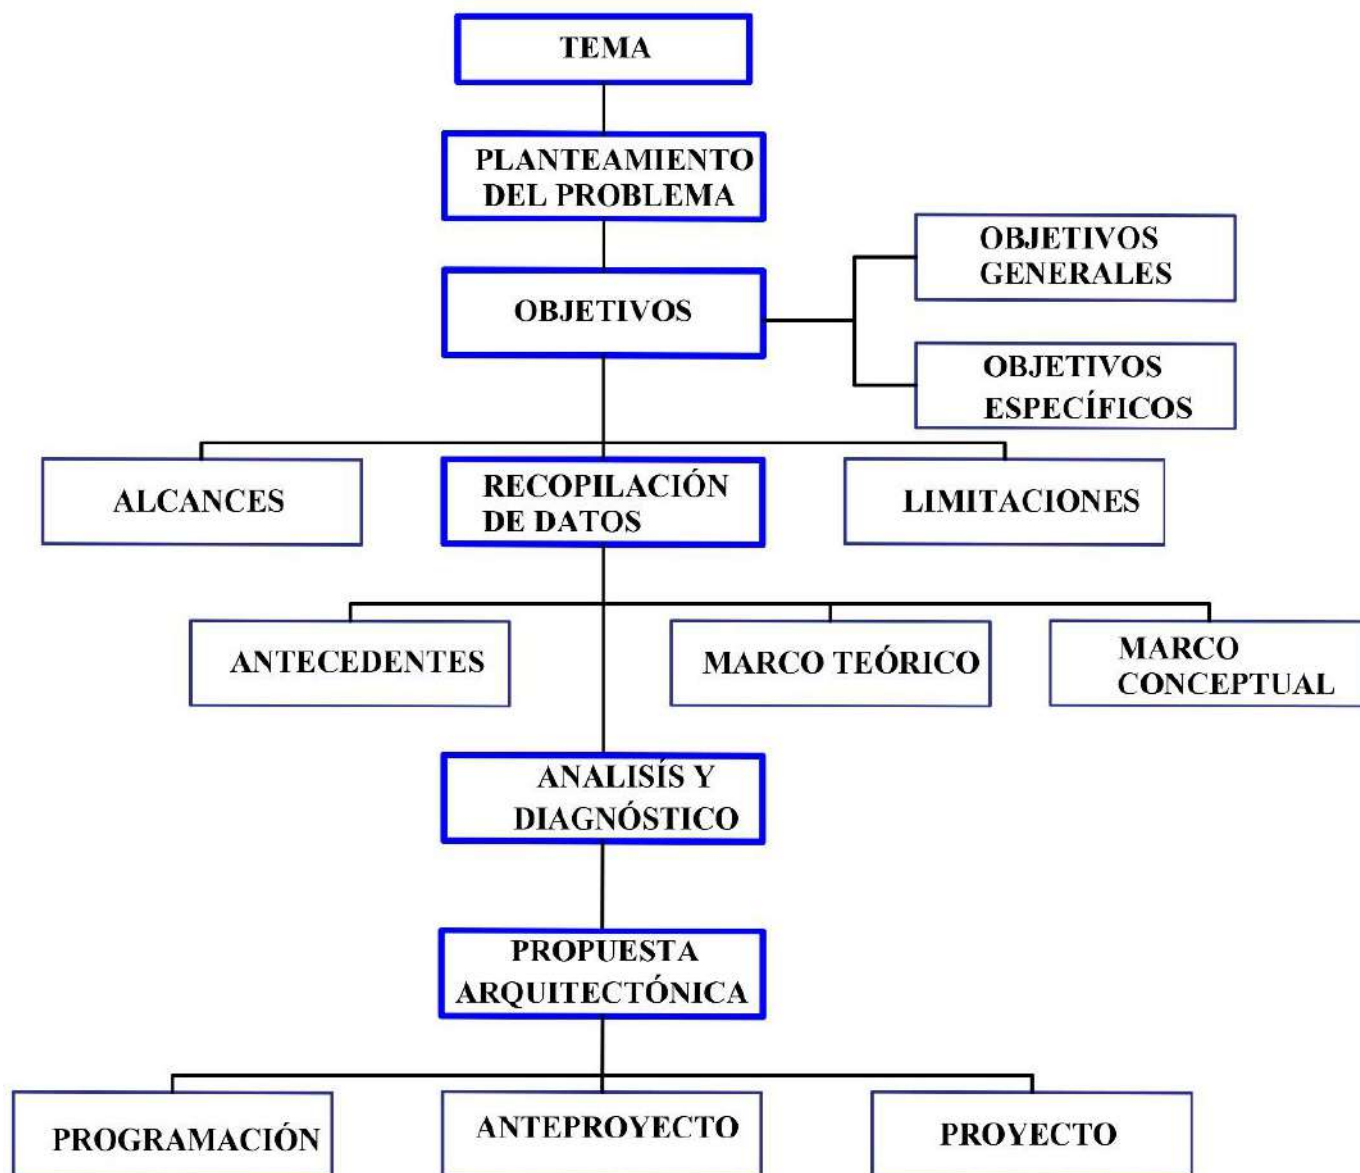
TEMA

PLANTEAMIENTO DEL PROBLEMA

OBJETIVOS

OBJETIVOS GENERALES

OBJETIVOS ESPECÍFICOS

ALCANCES

RECOPILACIÓN DE DATOS

LIMITACIONES

ANTECEDENTES

MARCO TEÓRICO

MARCO CONCEPTUAL

ANALISÍS Y DIAGNÓSTICO

PROPUESTA ARQUITECTÓNICA

PROGRAMACIÓN

ANTEPROYECTO

PROYECTO